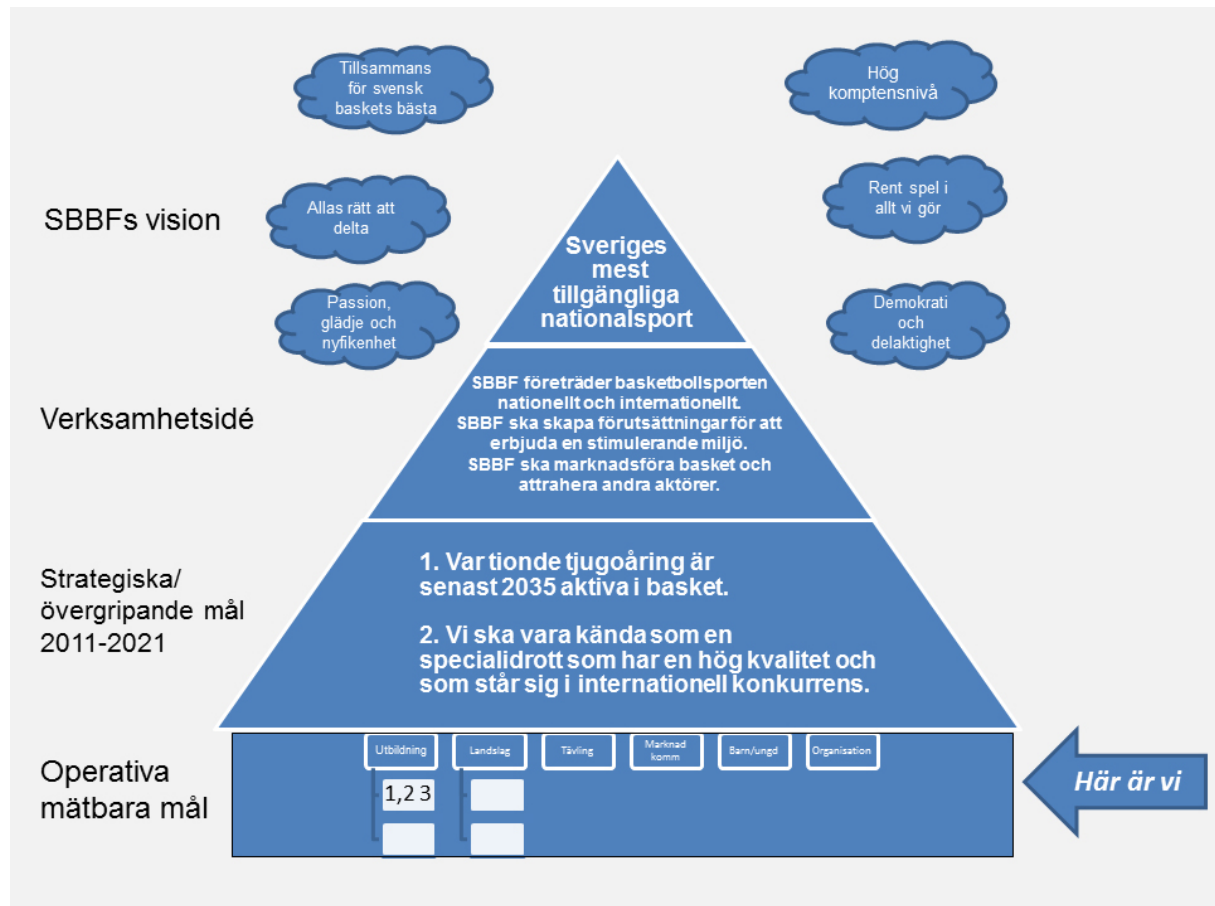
Tillsammans för svensk baskets bästa

Hög komptensnivå

SBBFs vision

Allas rätt att delta

Rent spel i allt vi gör

Sveriges mest tillgängliga nationalsport

Passion, glädje och nyfikenhet

Demokrati och delaktighet

Verksamhetsidé

SBBF företräder basketbollsporten nationellt och internationellt.
SBBF ska skapa förutsättningar för att erbjuda en stimulerande miljö.
SBBF ska marknadsföra basket och attrahera andra aktörer.

Strategiska/ övergripande mål 2011-2021

1. Var tionde tjugoåring är senast 2035 aktiva i basket.

2. Vi ska vara kända som en specialidrott som har en hög kvalitet och som står sig i internationell konkurrens.

Operativa mätbara mål

Utbildning

Landslag

Tävling

Marknad komm

Barn/ungd

Organisation

1,2 3

Här är vi